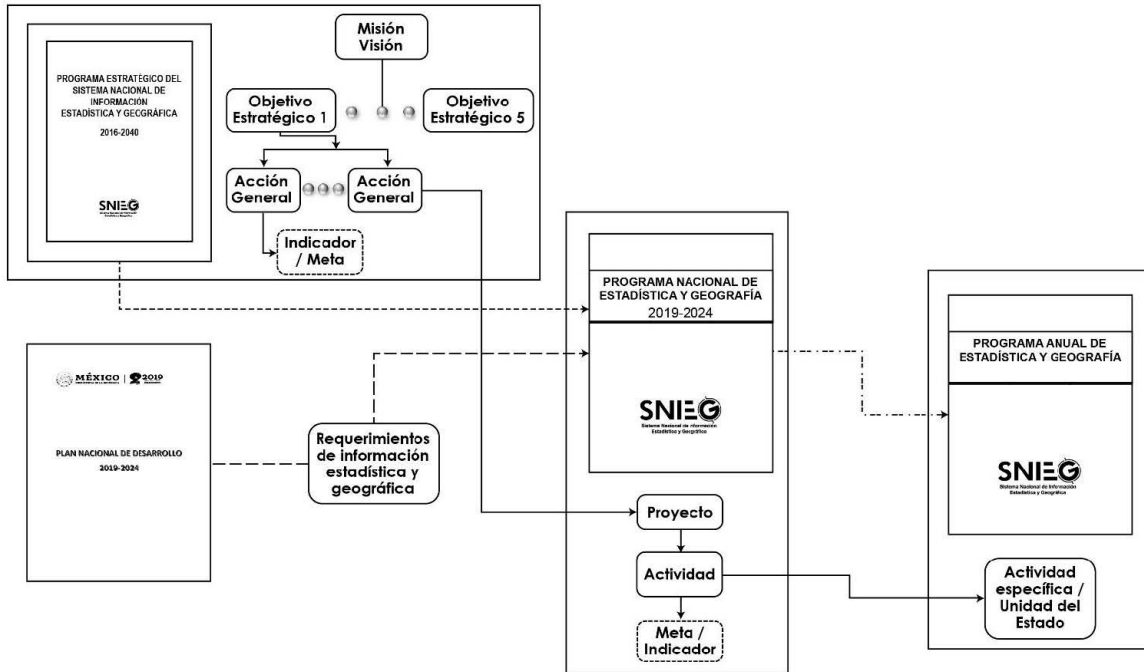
PROGRAMA ESTRATÉGICO DEL SISTEMA NACIONAL DE INFORMACIÓN ESTADÍSTICA Y GEOGRÁFICA

2016-2040

SNIEG

Misión Visión

Objetivo Estratégico 1

Objetivo Estratégico 5

Acción General

Acción General

Indicador / Meta

MÉXICO | 2019

PLAN NACIONAL DE DESARROLLO 2019-2024

Requerimientos de información estadística y geográfica

PROGRAMA NACIONAL DE ESTADÍSTICA Y GEOGRAFÍA 2019-2024

SNIEG
Sistema Nacional de Información Estadística y Geográfica

Proyecto

Actividad

Meta / Indicador

PROGRAMA ANUAL DE ESTADÍSTICA Y GEOGRAFÍA

SNIEG
Sistema Nacional de Información Estadística y Geográfica

Actividad específica / Unidad del Estado